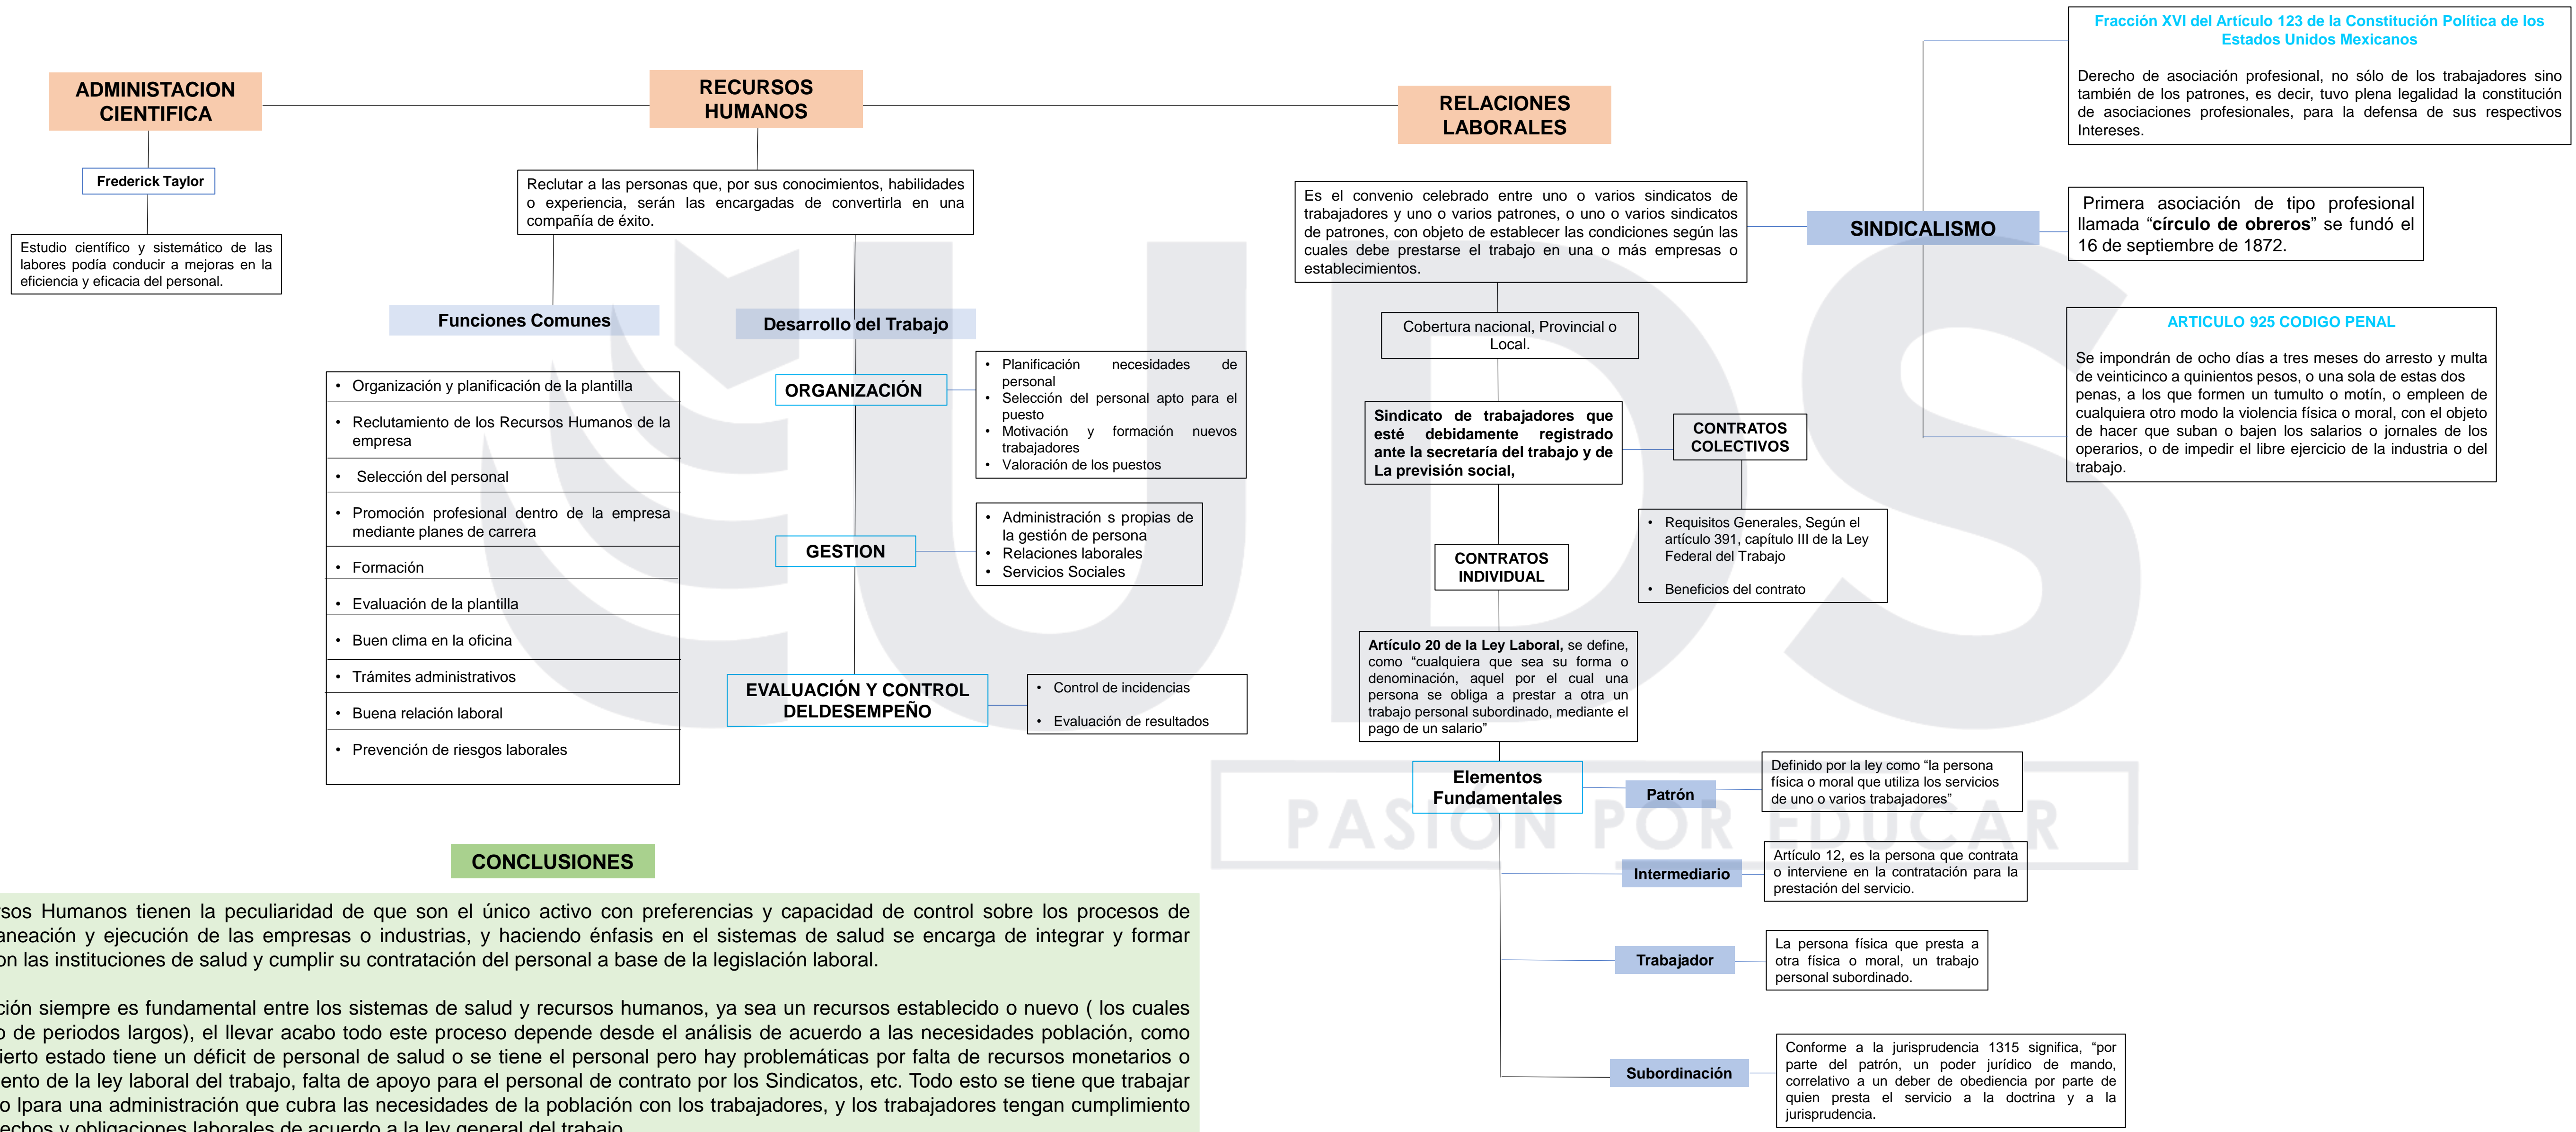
ADMINISTACION CIENTIFICA

Frederick Taylor

Estudio científico y sistemático de las labores podía conducir a mejoras en la eficiencia y eficacia del personal.

RECURSOS HUMANOS

Reclutar a las personas que, por sus conocimientos, habilidades o experiencia, serán las encargadas de convertirla en una compañía de éxito.

Funciones Comunes

- Organización y planificación de la plantilla
- Reclutamiento de los Recursos Humanos de la empresa
- Selección del personal
- Promoción profesional dentro de la empresa mediante planes de carrera
- Formación
- Evaluación de la plantilla
- Buen clima en la oficina
- Trámites administrativos
- Buena relación laboral
- Prevención de riesgos laborales

Desarrollo del Trabajo

ORGANIZACIÓN

- Planificación necesidades de personal
- Selección del personal apto para el puesto
- Motivación y formación nuevos trabajadores
- Valoración de los puestos

GESTION

- Administración s propias de la gestión de persona
- Relaciones laborales
- Servicios Sociales

EVALUACIÓN Y CONTROL DELDESEMPEÑO

- Control de incidencias
- Evaluación de resultados

RELACIONES LABORALES

Es el convenio celebrado entre uno o varios sindicatos de trabajadores y uno o varios patrones, o uno o varios sindicatos de patrones, con objeto de establecer las condiciones según las cuales debe prestarse el trabajo en una o más empresas o establecimientos.

Cobertura nacional, Provincial o Local.

Sindicato de trabajadores que esté debidamente registrado ante la secretaría del trabajo y de La previsión social,

CONTRATOS COLECTIVOS

- Requisitos Generales, Según el artículo 391, capítulo III de la Ley Federal del Trabajo
- Beneficios del contrato

CONTRATOS INDIVIDUAL

Artículo 20 de la Ley Laboral, se define, como "cualquiera que sea su forma o denominación, aquel por el cual una persona se obliga a prestar a otra un trabajo personal subordinado, mediante el pago de un salario"

Elementos Fundamentales

Patrón

Definido por la ley como "la persona física o moral que utiliza los servicios de uno o varios trabajadores"

Intermediario

Artículo 12, es la persona que contrata o interviene en la contratación para la prestación del servicio.

Trabajador

La persona física que presta a otra física o moral, un trabajo personal subordinado.

Subordinación

Conforme a la jurisprudencia 1315 significa, "por parte del patrón, un poder jurídico de mando, correlativo a un deber de obediencia por parte de quien presta el servicio a la doctrina y a la jurisprudencia.

SINDICALISMO

Fracción XVI del Artículo 123 de la Constitución Política de los Estados Unidos Mexicanos

Derecho de asociación profesional, no sólo de los trabajadores sino también de los patrones, es decir, tuvo plena legalidad la constitución de asociaciones profesionales, para la defensa de sus respectivos Intereses.

Primera asociación de tipo profesional llamada "círculo de obreros" se fundó el 16 de septiembre de 1872.

ARTICULO 925 CODIGO PENAL

Se impondrán de ocho días a tres meses do arresto y multa de veinticinco a quinientos pesos, o una sola de estas dos penas, a los que formen un tumulto o motín, o empleen de cualquiera otro modo la violencia física o moral, con el objeto de hacer que suban o bajen los salarios o jornales de los operarios, o de impedir el libre ejercicio de la industria o del trabajo.

PASION POR EDUCAR

CONCLUSIONES

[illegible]sos Humanos tienen la peculiaridad de que son el único activo con preferencias y capacidad de control sobre los procesos de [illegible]aneación y ejecución de las empresas o industrias, y haciendo énfasis en el sistemas de salud se encarga de integrar y formar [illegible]n las instituciones de salud y cumplir su contratación del personal a base de la legislación laboral.

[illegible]ción siempre es fundamental entre los sistemas de salud y recursos humanos, ya sea un recursos establecido o nuevo ( los cuales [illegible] de periodos largos), el llevar acabo todo este proceso depende desde el análisis de acuerdo a las necesidades población, como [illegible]ierto estado tiene un déficit de personal de salud o se tiene el personal pero hay problemáticas por falta de recursos monetarios o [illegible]ento de la ley laboral del trabajo, falta de apoyo para el personal de contrato por los Sindicatos, etc. Todo esto se tiene que trabajar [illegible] lpara una administración que cubra las necesidades de la población con los trabajadores, y los trabajadores tengan cumplimiento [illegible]echos y obligaciones laborales de acuerdo a la ley general del trabajo.